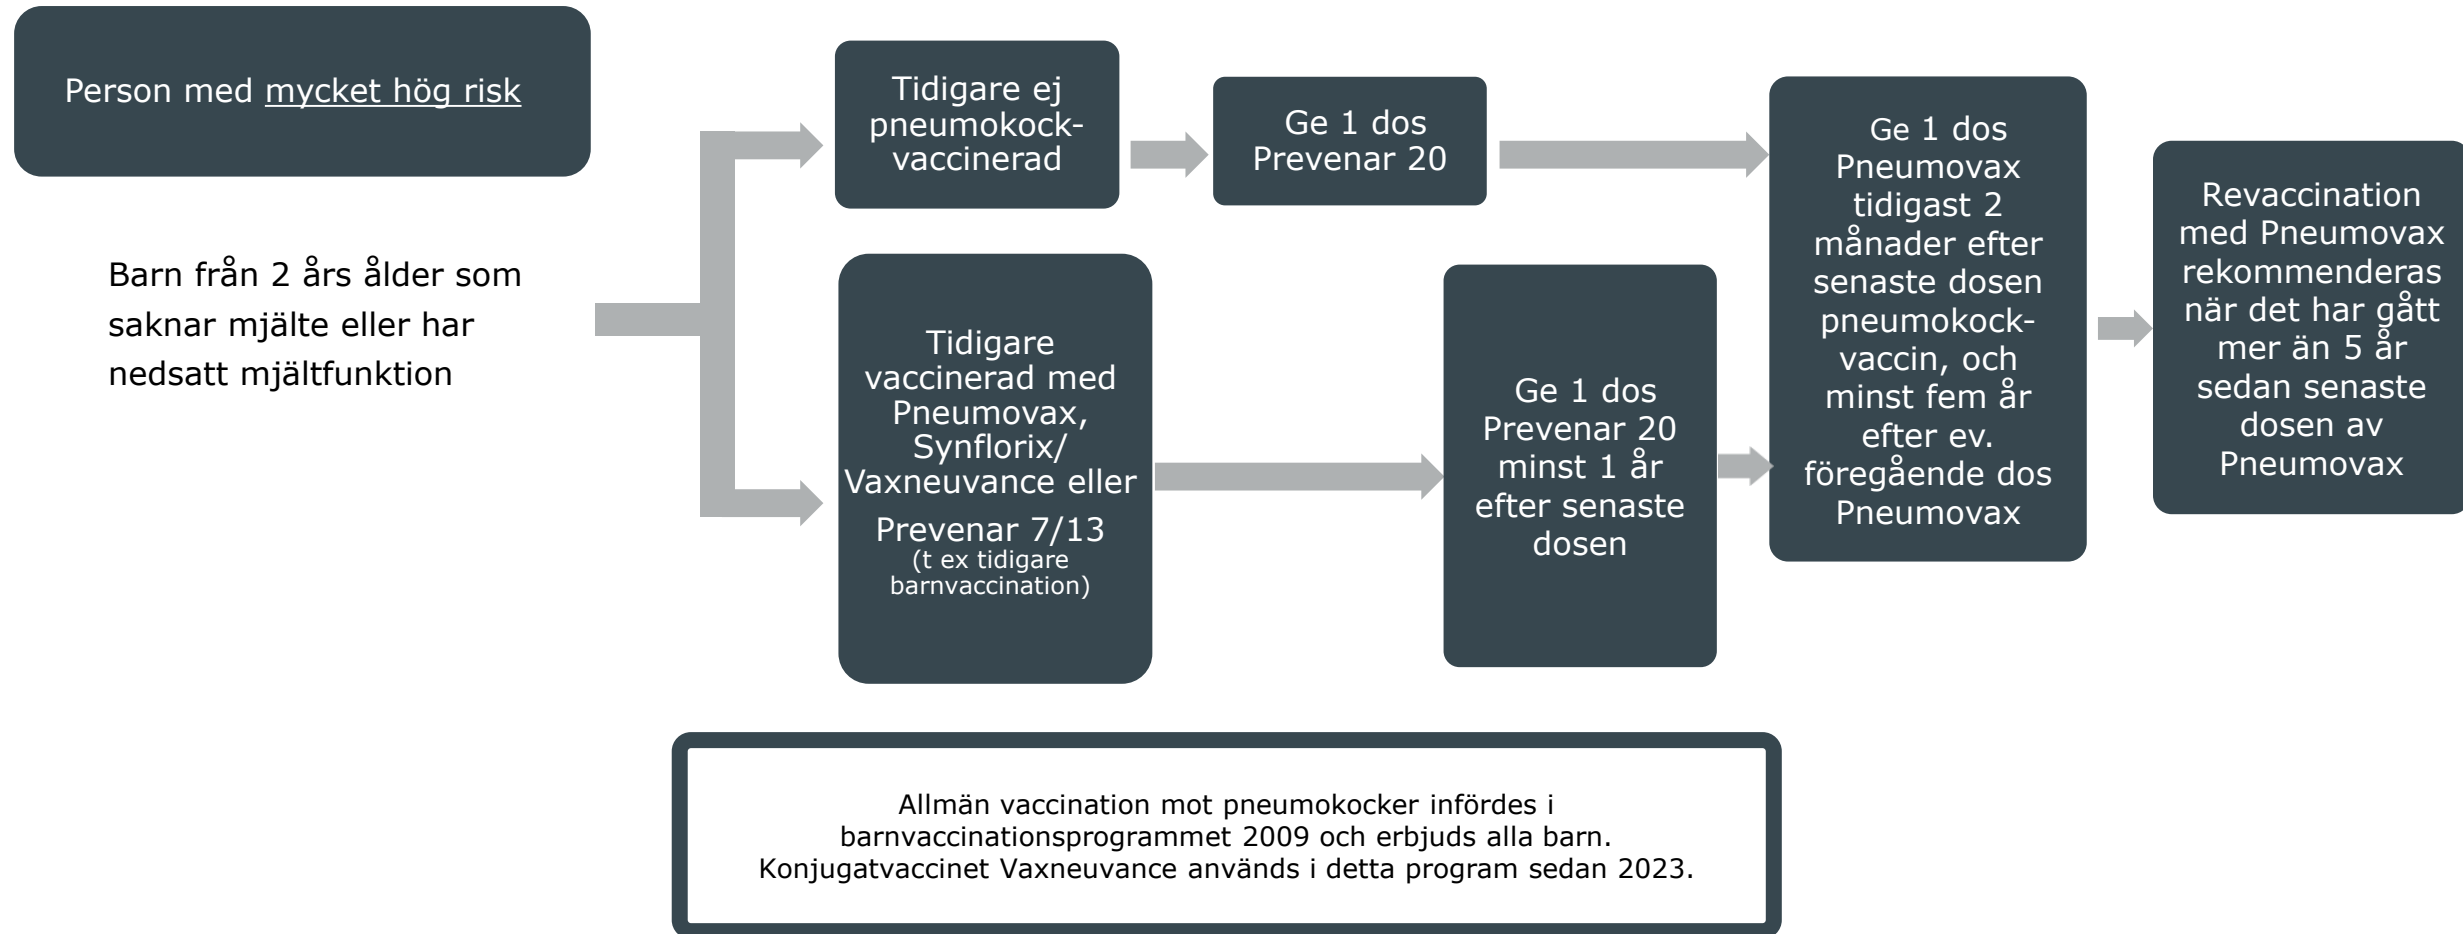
Person med mycket hög risk

Barn från 2 års ålder som saknar mjälte eller har nedsatt mjältfunktion

Tidigare ej pneumokock-vaccinerad

Ge 1 dos Prevenar 20

Tidigare vaccinerad med Pneumovax, Synflorix/ Vaxneuvance eller Prevenar 7/13 (t ex tidigare barnvaccination)

Ge 1 dos Prevenar 20 minst 1 år efter senaste dosen

Ge 1 dos Pneumovax tidigast 2 månader efter senaste dosen pneumokock-vaccin, och minst fem år efter ev. föregående dos Pneumovax

Revaccination med Pneumovax rekommenderas när det har gått mer än 5 år sedan senaste dosen av Pneumovax

Allmän vaccination mot pneumokocker infördes i barnvaccinationsprogrammet 2009 och erbjuds alla barn. Konjugatvaccinet Vaxneuvance används i detta program sedan 2023.